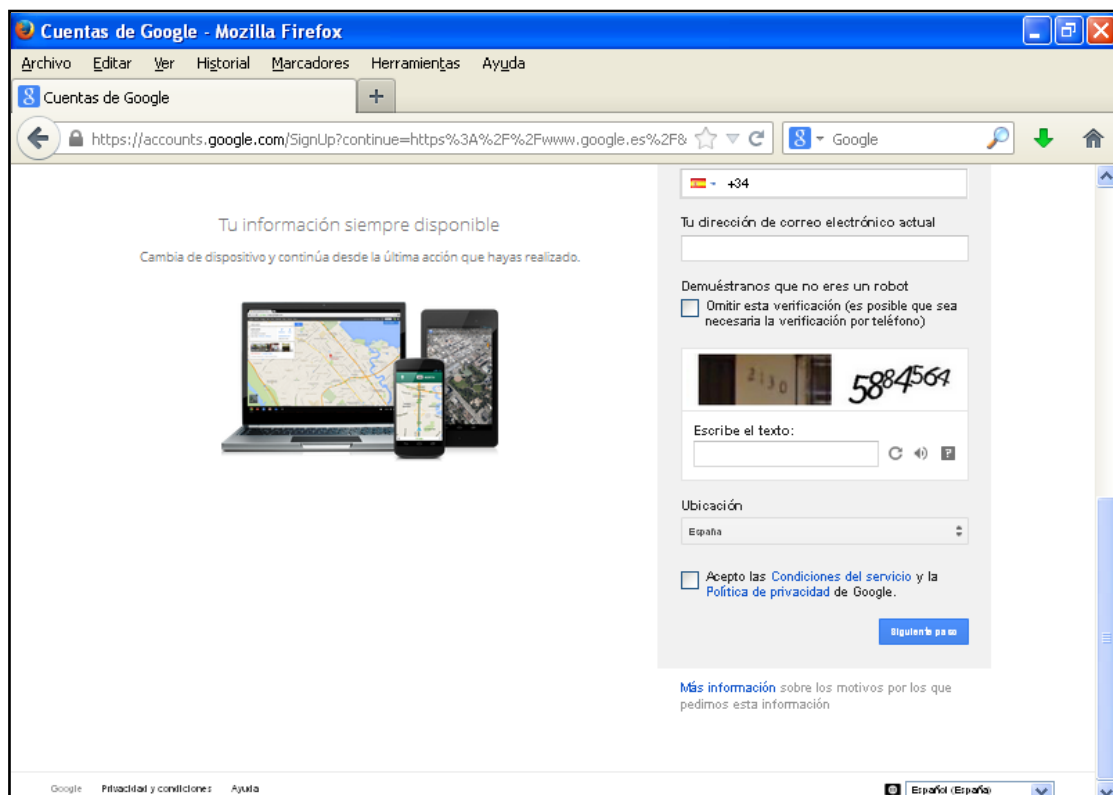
Cuentas de Google - Mozilla Firefox

Archivo Editar Ver Historial Marcadores Herramientas Ayuda

Cuentas de Google

https://accounts.google.com/SignUp?continue=https%3A%2F%2Fwww.google.es%2F&

Google

+34

Tu información siempre disponible

Cambia de dispositivo y continúa desde la última acción que hayas realizado.

Tu dirección de correo electrónico actual

Demuéstranos que no eres un robot

Omitir esta verificación (es posible que sea necesaria la verificación por teléfono)

2130

5884564

Escribe el texto:

Ubicación

España

Acepto las Condiciones del servicio y la Política de privacidad de Google.

Siguiente paso

Más información sobre los motivos por los que pedimos esta información

Google Privacidad y condiciones Ayuda

Español (España)